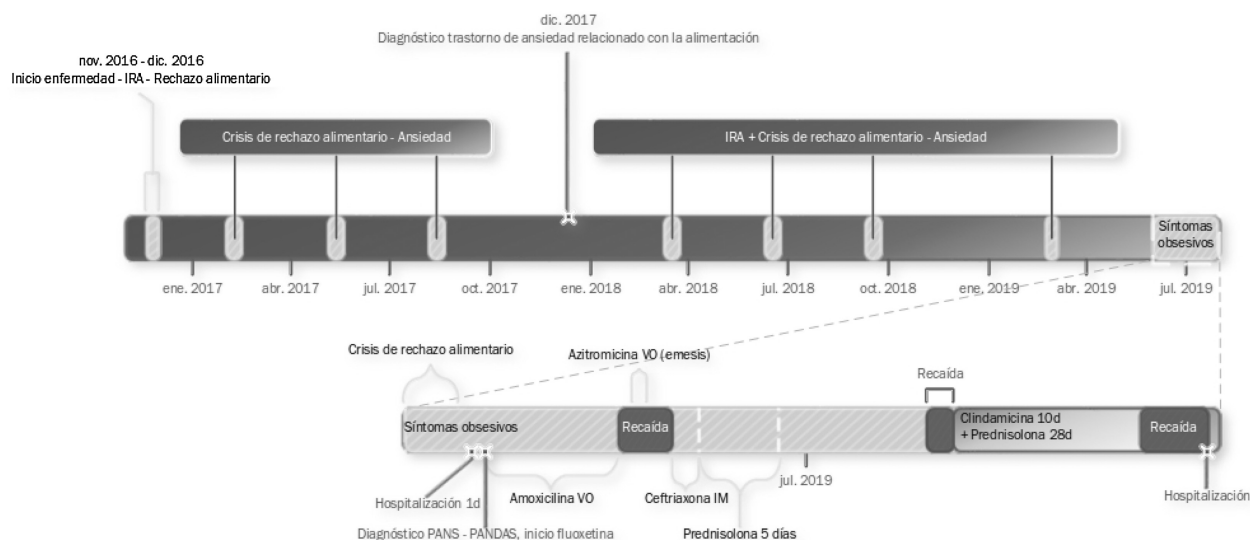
dic. 2017
Diagnóstico trastorno de ansiedad relacionado con la alimentación

nov. 2016 - dic. 2016
Inicio enfermedad - IRA - Rechazo alimentario

Crisis de rechazo alimentario - Ansiedad

IRA + Crisis de rechazo alimentario - Ansiedad

Síntomas obsesivos

ene. 2017 abr. 2017 jul. 2017 oct. 2017 ene. 2018 abr. 2018 jul. 2018 oct. 2018 ene. 2019 abr. 2019 jul. 2019

Crisis de rechazo alimentario

Azitromicina VO (emesis)

Recaída

Síntomas obsesivos

Recaída

Clindamicina 10d
+ Prednisolona 28d

Recaída

Hospitalización 1d

Amoxicilina VO

Ceftriaxona IM

jul. 2019

Hospitalización

Diagnóstico PANS - PANDAS, inicio fluoxetina

Prednisolona 5 días